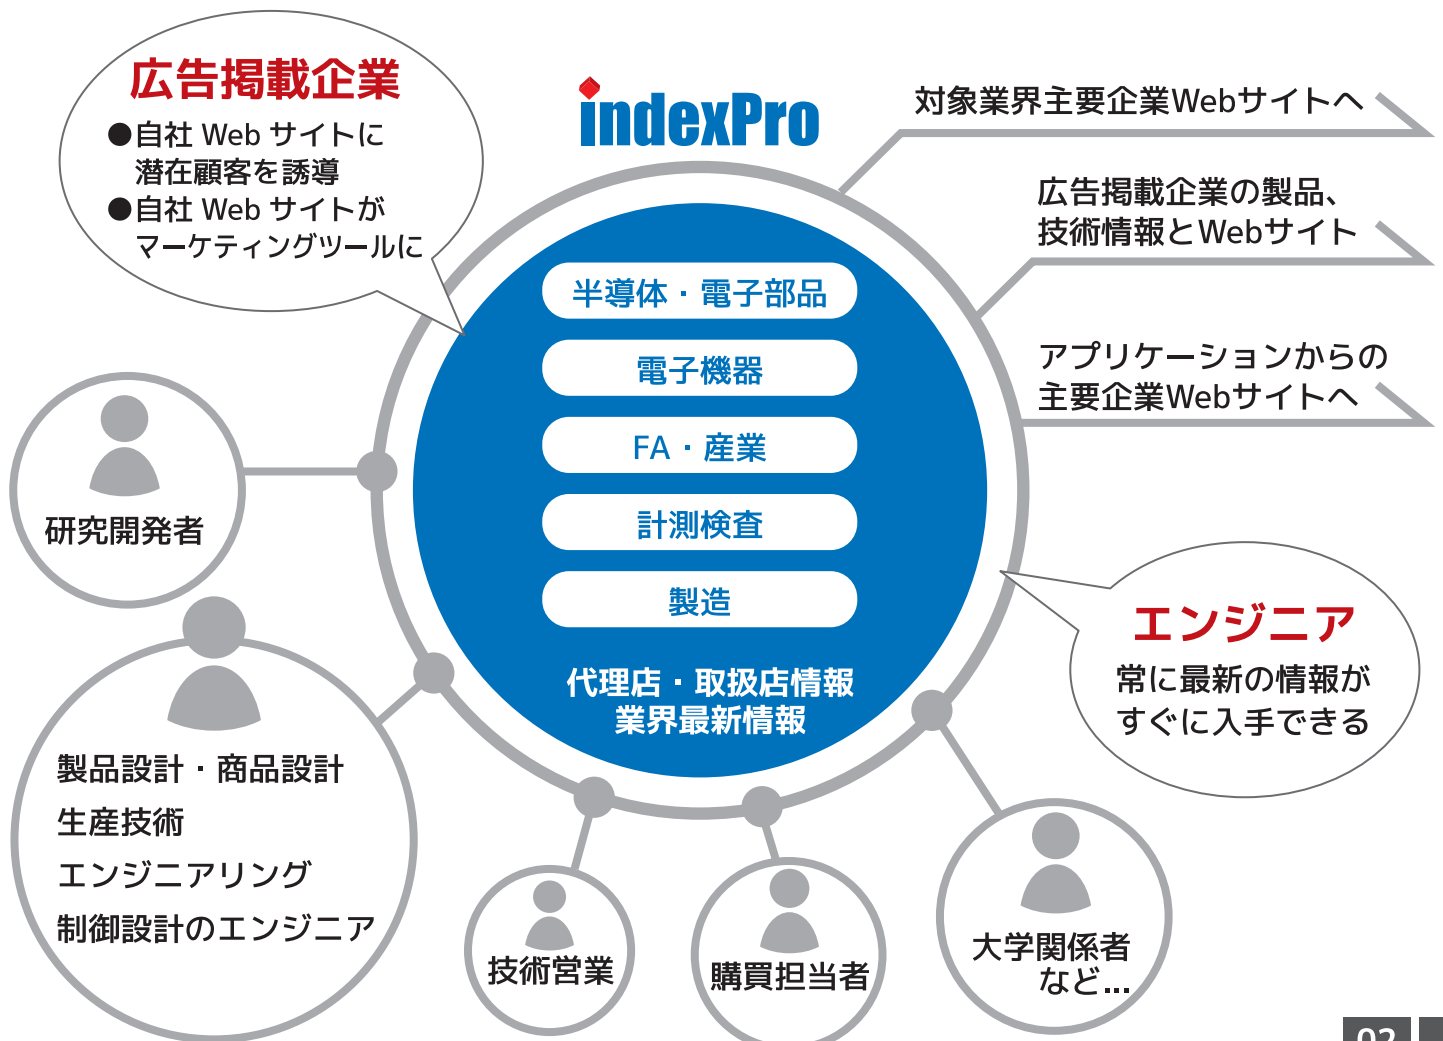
広告掲載企業
●自社 Web サイトに潜在顧客を誘導
●自社 Web サイトがマーケティングツールに

indexPro

対象業界主要企業Webサイトへ

広告掲載企業の製品、技術情報とWebサイト

アプリケーションからの主要企業Webサイトへ

半導体・電子部品
電子機器
FA・産業
計測検査
製造
代理店・取扱店情報
業界最新情報

エンジニア
常に最新の情報がすぐに入手できる

研究開発者

製品設計・商品設計
生産技術
エンジニアリング
制御設計のエンジニア

技術営業

購買担当者

大学関係者
など…

02